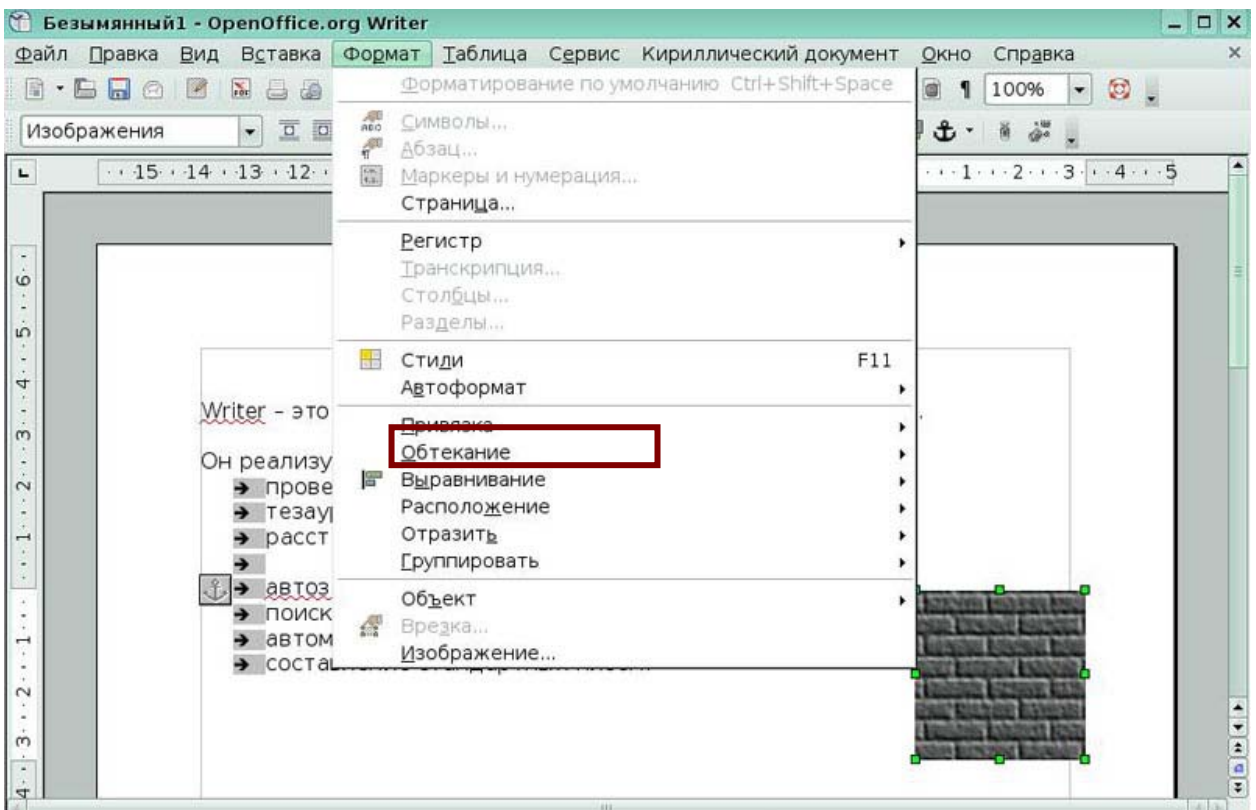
Безымянный1 - OpenOffice.org Writer

Файл Правка Вид Вставка Формат Таблица Сервис Кириллический документ Окно Справка

100%

Изображения

15 14 13 12 1 2 3 4 5

Форматирование по умолчанию Ctrl+Shift+Space
Символы...
Абзац...
Маркеры и нумерация...
Страница...
Регистр
Транскрипция...
Столбцы...
Разделы...
Стили F11
Автоформат
Привязка
Обтекание
Выравнивание
Расположение
Отразить
Группировать
Объект
Врезка...
Изображение...

Writer – это

Он реализу
прове
тезау
расст

автоз
поиск
автом
соста